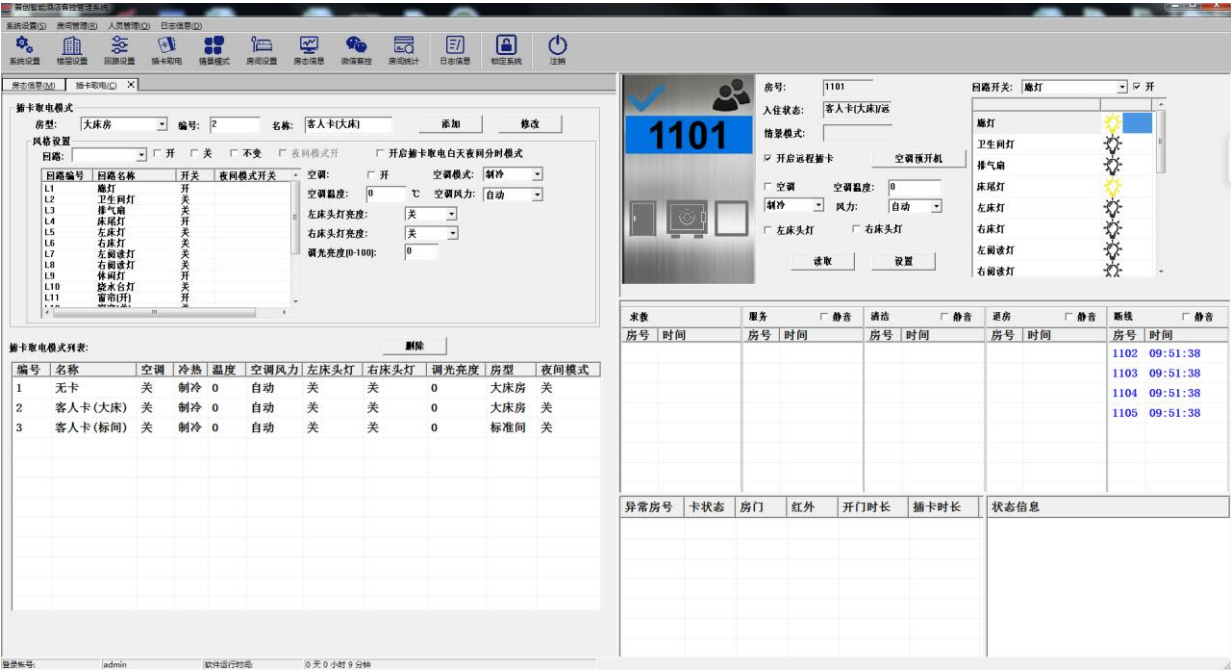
普创智能酒店客控管理系统

系统设置(S) 房间管理(R) 人员管理(Q) 日志信息(D)

系统设置 楼层设置 回路设置 插卡取电 情景模式 房间设置 房态信息 微信客控 房间统计 日志信息 锁定系统 注销

房态信息(M) 插卡取电(C)

插卡取电模式
房型: 大床房 编号: 2 名称: 客人卡(大床) 添加 修改

风格设置
回路: □开 □关 □不变 □夜间模式开 □开启插卡取电白天夜间分时模式

| 回路编号 | 回路名称 | 开关 | 夜间模式开关 |
|---|---|---|---|
| L1 | 廊灯 | 开 | |
| L2 | 卫生间灯 | 关 | |
| L3 | 排气扇 | 关 | |
| L4 | 床尾灯 | 开 | |
| L5 | 左床灯 | 关 | |
| L6 | 右床灯 | 关 | |
| L7 | 左阅读灯 | 关 | |
| L8 | 右阅读灯 | 关 | |
| L9 | 休闲灯 | 开 | |
| L10 | 烧水台灯 | 关 | |
| L11 | 窗帘(开) | 开 | |

空调: □开 空调模式: 制冷
空调温度: 0 ℃ 空调风力: 自动
左床头灯亮度: 关
右床头灯亮度: 关
调光亮度(0-100): 0

插卡取电模式列表: 删除

| 编号 | 名称 | 空调 | 冷热 | 温度 | 空调风力 | 左床头灯 | 右床头灯 | 调光亮度 | 房型 | 夜间模式 |
|---|---|---|---|---|---|---|---|---|---|---|
| 1 | 无卡 | 关 | 制冷 | 0 | 自动 | 关 | 关 | 0 | 大床房 | 关 |
| 2 | 客人卡(大床) | 关 | 制冷 | 0 | 自动 | 关 | 关 | 0 | 大床房 | 关 |
| 3 | 客人卡(标间) | 关 | 制冷 | 0 | 自动 | 关 | 关 | 0 | 标准间 | 关 |

1101

房号: 1101
入住状态: 客人卡(大床)/远
情景模式:
☑ 开启远程插卡 空调预开机
□ 空调 空调温度: 0
制冷 风力: 自动
□ 左床头灯 □ 右床头灯
读取 设置

回路开关: 廊灯 ☑ 开
廊灯
卫生间灯
排气扇
床尾灯
左床灯
右床灯
左阅读灯
右阅读灯

求救 | 服务 □静音 | 清洁 □静音 | 退房 □静音 | 断线 □静音
房号 时间 | 房号 时间 | 房号 时间 | 房号 时间 | 房号 时间
1102 09:51:38
1103 09:51:38
1104 09:51:38
1105 09:51:38

| 异常房号 | 卡状态 | 房门 | 红外 | 开门时长 | 插卡时长 |
|---|---|---|---|---|---|

状态信息

登录帐号: admin 软件运行时间: 0 天 0 小时 9 分钟